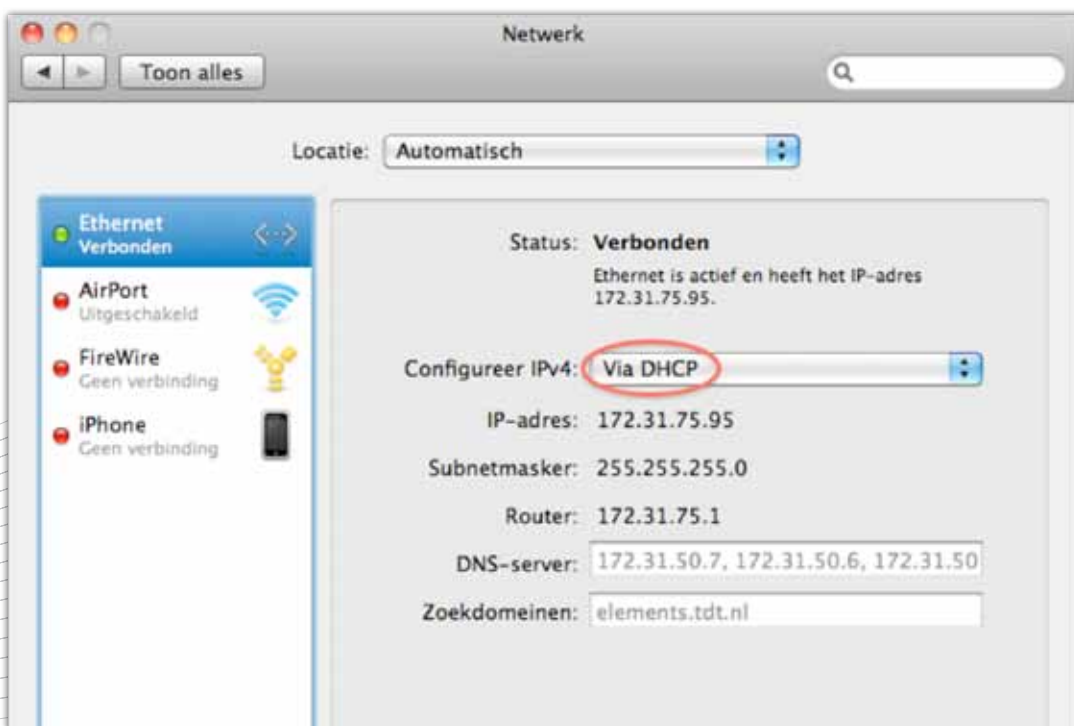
Netwerk

Toon alles

Locatie: Automatisch

Ethernet
Verbonden

AirPort
Uitgeschakeld

FireWire
Geen verbinding

iPhone
Geen verbinding

Status: Verbonden
Ethernet is actief en heeft het IP-adres 172.31.75.95.

Configureer IPv4: Via DHCP

IP-adres: 172.31.75.95

Subnetmasker: 255.255.255.0

Router: 172.31.75.1

DNS-server: 172.31.50.7, 172.31.50.6, 172.31.50

Zoekdomeinen: elements.tdt.nl